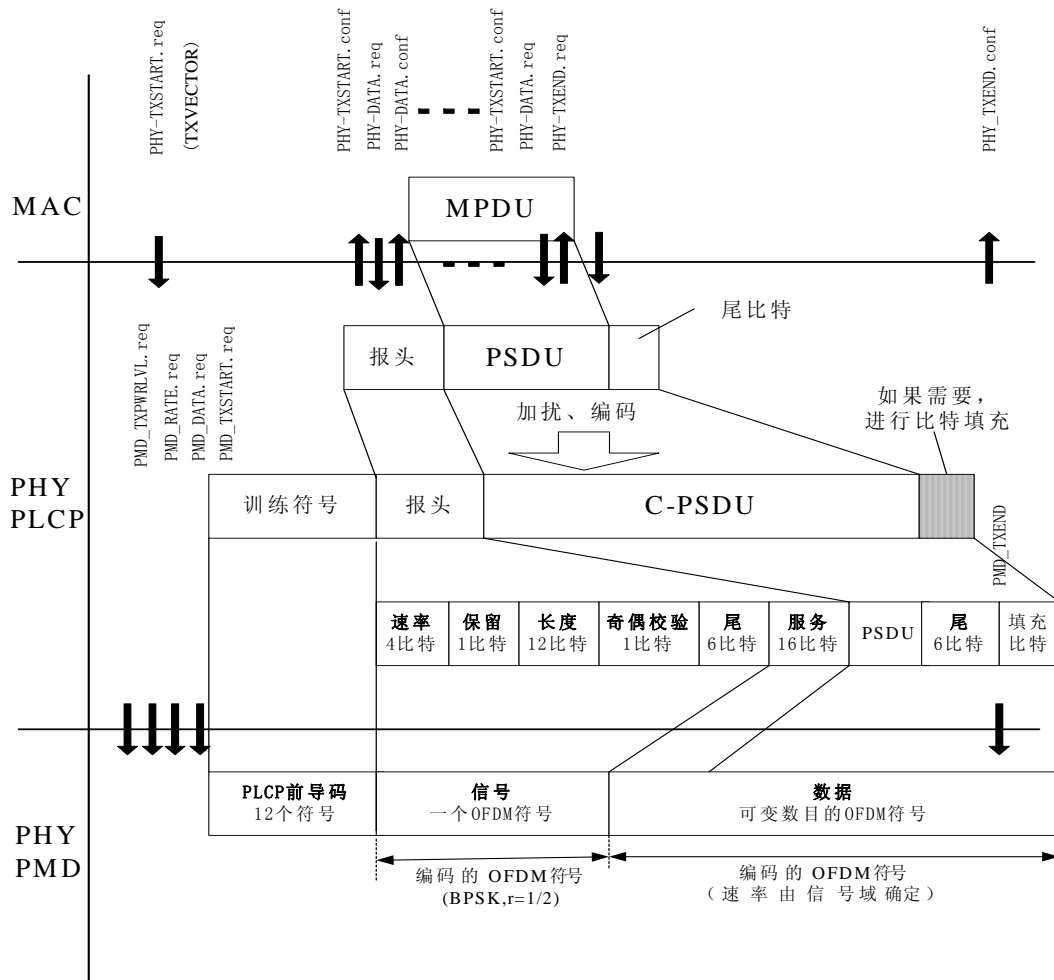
PHY-TXSTART.req
(TXVECTOR)

PHY-TXSTART.conf
PHY-DATA.req
PHY-DATA.conf

PHY-TXSTART.conf
PHY-DATA.req
PHY-TXEND.req

PHY_TXEND.conf

MAC

MPDU

PMD_TXPWRLVL.req
PMD_RATE.req
PMD_DATA.req
PMD_TXSTART.req

报头

PSDU

尾比特

加扰、编码

如果需要，
进行比特填充

PHY
PLCP

训练符号

报头

C-PSDU

PMD_TXEND

| 速率 4比特 | 保留 1比特 | 长度 12比特 | 奇偶校验 1比特 | 尾 6比特 | 服务 16比特 | PSDU | 尾 6比特 | 填充 比特 |
|---|---|---|---|---|---|---|---|---|

| PLCP前导码 12个符号 | 信号 一个OFDM符号 | 数据 可变数目的OFDM符号 |
|---|---|---|

PHY
PMD

编码的 OFDM符号
(BPSK,r=1/2)

编码的 OFDM符号
（速率由信号域确定）